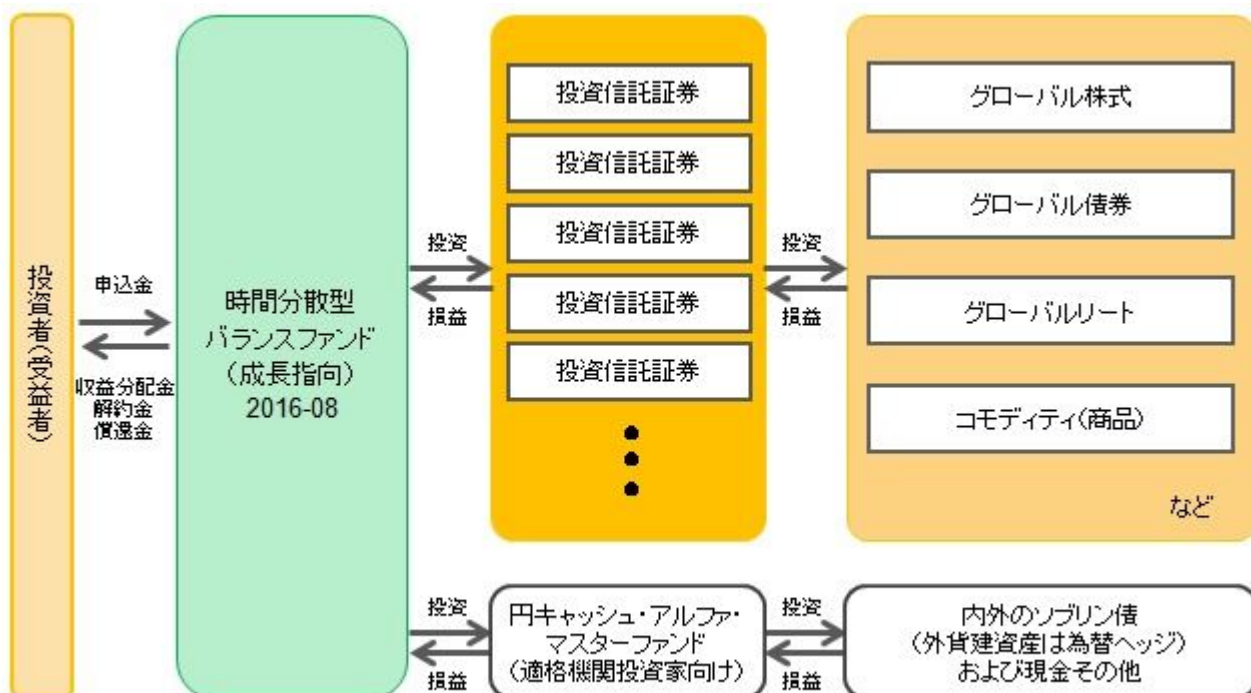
投資者(受益者)

申込金

収益分配金
解約金
償還金

時間分散型
バランスファンド
(成長指向)
2016-08

投資
損益

投資信託証券
投資信託証券
投資信託証券
投資信託証券
投資信託証券

投資
損益

グローバル株式
グローバル債券
グローバルリート
コモディティ(商品)
など

投資
損益

円キャッシュ・アルファ・
マスターファンド
(適格機関投資家向け)

投資
損益

内外のソブリン債
(外貨建資産は為替ヘッジ)
および現金その他